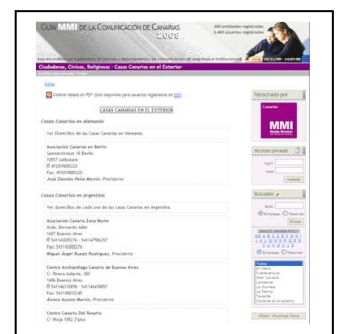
GUÍA MMI DE LA COMUNICACIÓN DE CANARIAS 2009

Ciudadanos, Cívicos, Religiosos · Casas Canarias en el Exterior

Obtener listado en PDF (Sólo disponible para usuarios registrados)

CASAS CANARIAS EN EL EXTERIOR

Casas Canarias en Alemania

Ver Domicilios de las Casas Canarias en Alemania

Asociación Canaria en Berlín
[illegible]
10997 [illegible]
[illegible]
Fax: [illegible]
José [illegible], Presidente

Casas Canarias en Argentina

Ver Domicilios de cada una de las Casas Canarias en Argentina

Asociación Canaria Zona Norte
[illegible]
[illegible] Buenos Aires
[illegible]
Fax: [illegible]
Miguel Ángel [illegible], Presidente

Centro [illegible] Canario de Buenos Aires
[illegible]
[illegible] Buenos Aires
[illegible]
Fax: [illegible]
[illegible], Presidente

Centro Canario Del Rosario
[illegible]

Patrocinado por
Canarias
MMI

Acceso privado
Login
Clave

Buscador

Entrar